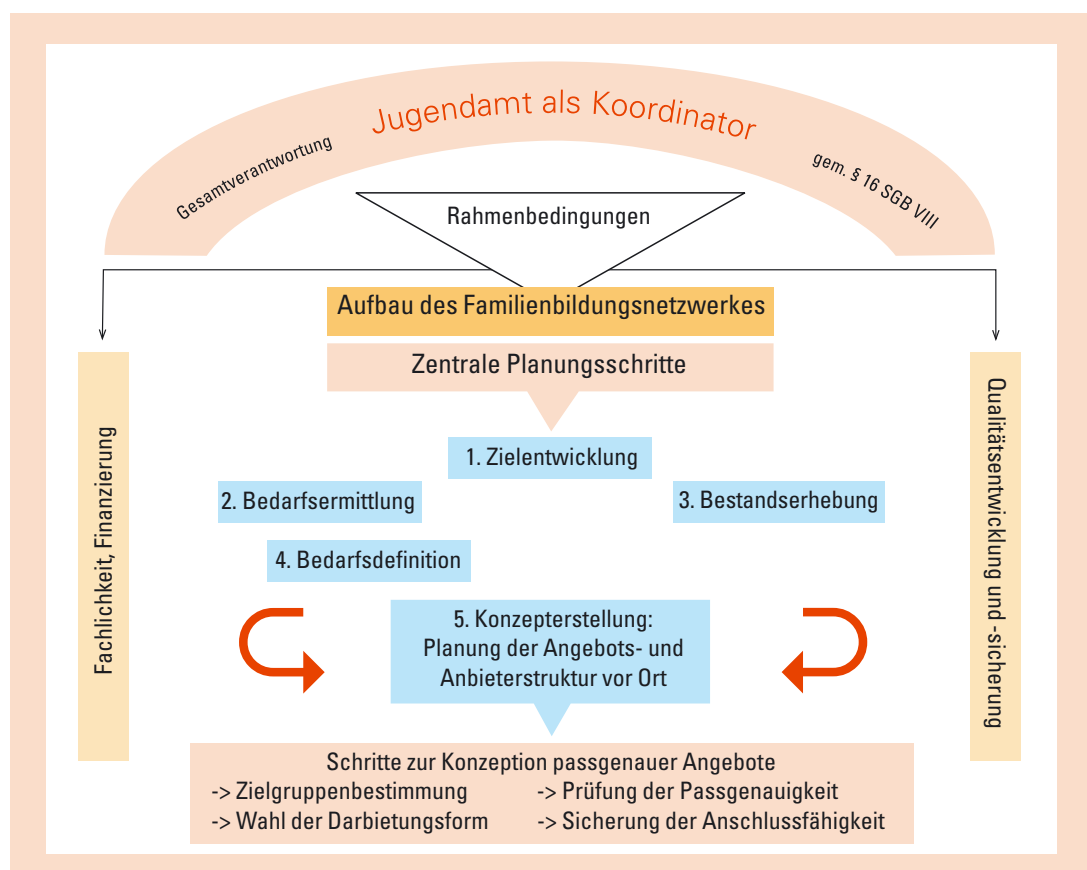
Jugendamt als Koordinator

Gesamtverantwortung

gem. § 16 SGB VIII

Rahmenbedingungen

Aufbau des Familienbildungsnetzwerkes

Zentrale Planungsschritte

Fachlichkeit, Finanzierung

Qualitätsentwicklung und -sicherung

1. Zielentwicklung

2. Bedarfsermittlung

3. Bestandserhebung

4. Bedarfsdefinition

5. Konzepterstellung: Planung der Angebots- und Anbieterstruktur vor Ort

Schritte zur Konzeption passgenauer Angebote
-> Zielgruppenbestimmung
-> Wahl der Darbietungsform
-> Prüfung der Passgenauigkeit
-> Sicherung der Anschlussfähigkeit